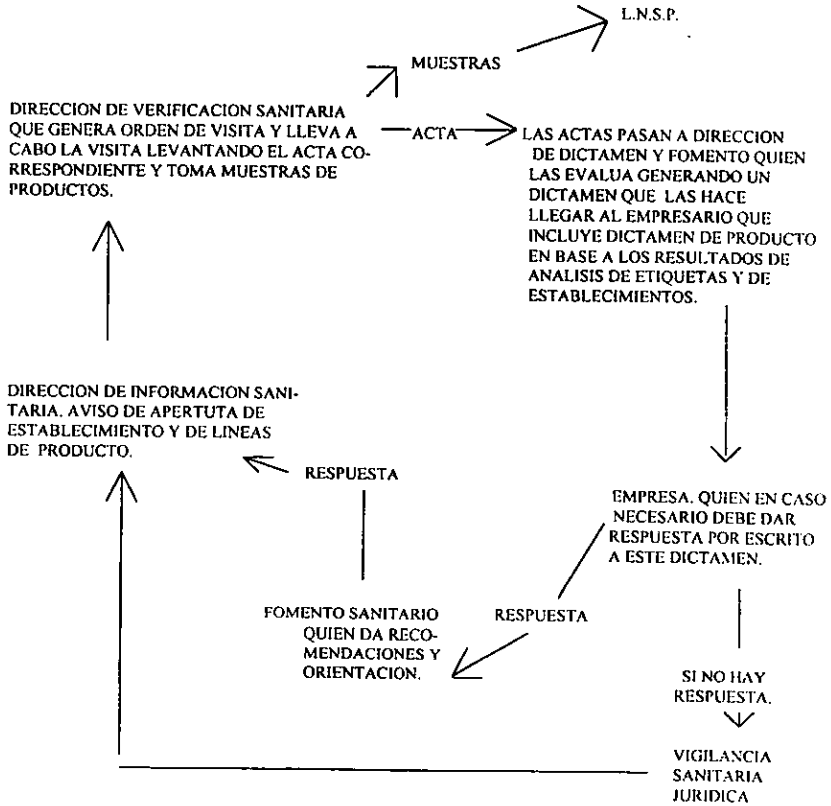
L.N.S.P.

MUESTRAS

DIRECCION DE VERIFICACION SANITARIA QUE GENERA ORDEN DE VISITA Y LLEVA A CABO LA VISITA LEVANTANDO EL ACTA CORRESPONDIENTE Y TOMA MUESTRAS DE PRODUCTOS.

ACTA

LAS ACTAS PASAN A DIRECCION DE DICTAMEN Y FOMENTO QUIEN LAS EVALUA GENERANDO UN DICTAMEN QUE LAS HACE LLEGAR AL EMPRESARIO QUE INCLUYE DICTAMEN DE PRODUCTO EN BASE A LOS RESULTADOS DE ANALISIS DE ETIQUETAS Y DE ESTABLECIMIENTOS.

DIRECCION DE INFORMACION SANITARIA. AVISO DE APERTUTA DE ESTABLECIMIENTO Y DE LINEAS DE PRODUCTO.

RESPUESTA

EMPRESA. QUIEN EN CASO NECESARIO DEBE DAR RESPUESTA POR ESCRITO A ESTE DICTAMEN.

FOMENTO SANITARIO QUIEN DA RECOMENDACIONES Y ORIENTACION.

RESPUESTA

SI NO HAY RESPUESTA.

VIGILANCIA SANITARIA JURIDICA